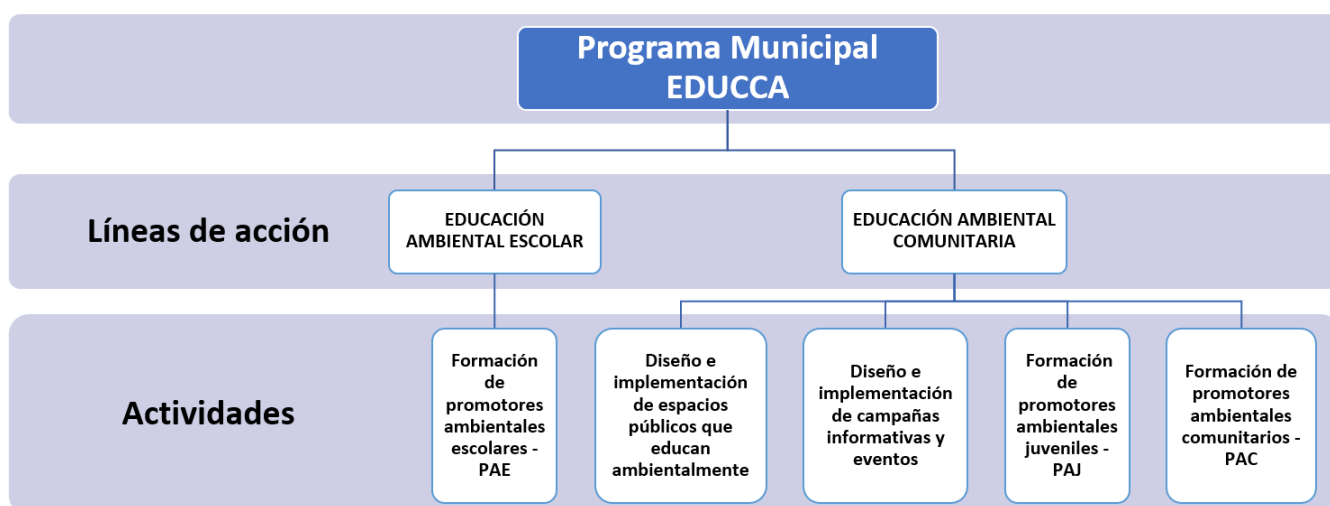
Programa Municipal EDUCCA

Líneas de acción

EDUCACIÓN AMBIENTAL ESCOLAR

EDUCACIÓN AMBIENTAL COMUNITARIA

Actividades

Formación de promotores ambientales escolares - PAE

Diseño e implementación de espacios públicos que educan ambientalmente

Diseño e implementación de campañas informativas y eventos

Formación de promotores ambientales juveniles - PAJ

Formación de promotores ambientales comunitarios - PAC